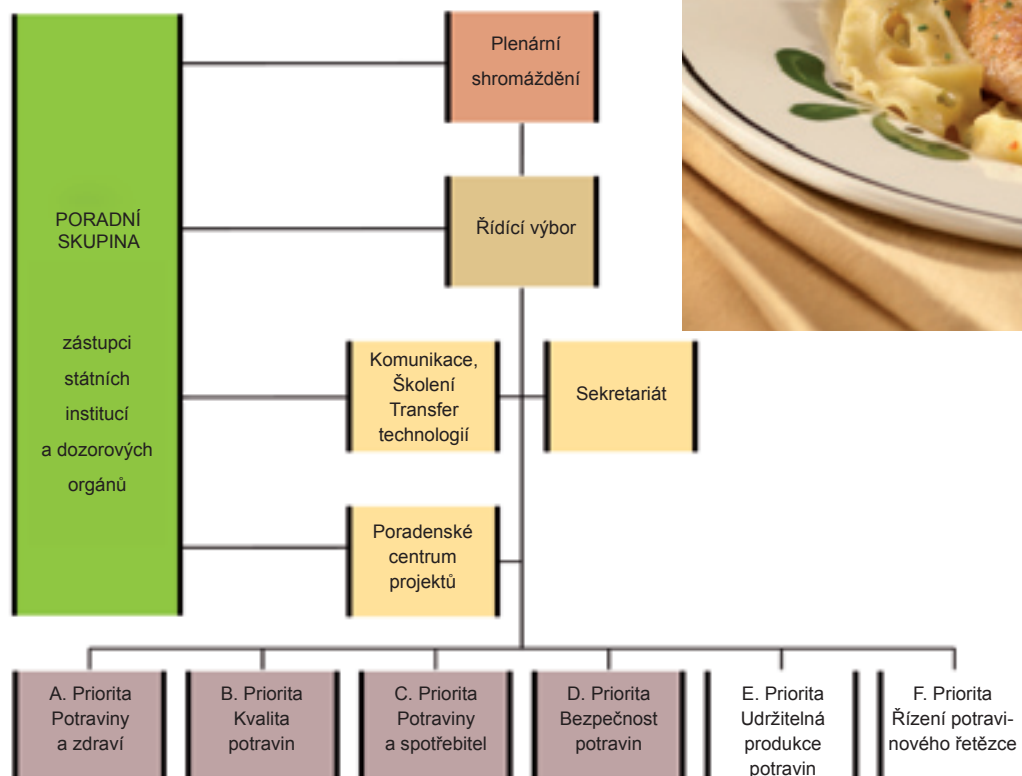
PORADNÍ SKUPINA

zástupci státních institucí a dozorových orgánů

Plenární shromáždění

Řídící výbor

Komunikace, Školení Transfer technologií

Sekretariát

Poradenské centrum projektů

A. Priorita Potraviny a zdraví

B. Priorita Kvalita potravin

C. Priorita Potraviny a spotřebitel

D. Priorita Bezpečnost potravin

E. Priorita Udržitelná produkce potravin

F. Priorita Řízení potravinového řetězce